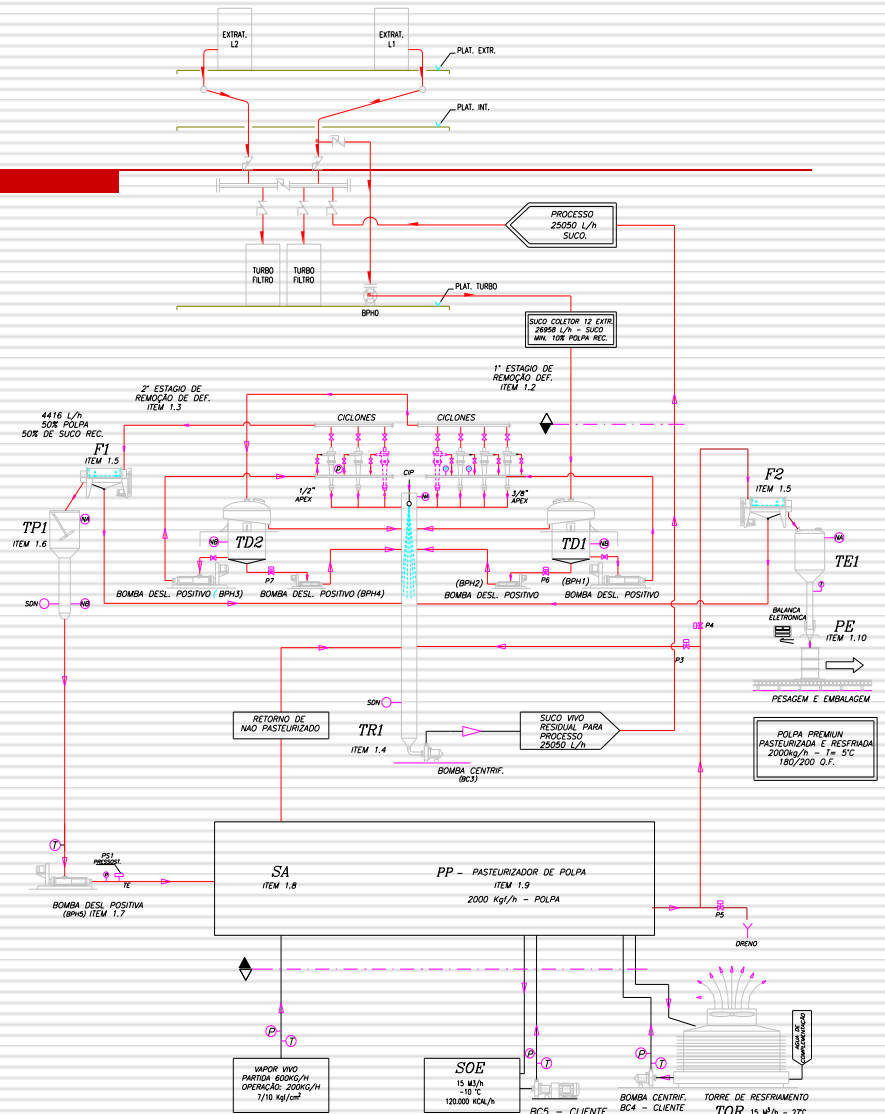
EXTRAT. L2

EXTRAT. L1

PLAT. EXTR.

PLAT. INT.

PROCESSO 25050 L/h SUCO.

TURBO FILTRO

TURBO FILTRO

PLAT. TURBO

BPHO

SUCO COLETOR 12 EXTR. 26958 L/h - SUCO MIN. 10% POLPA REC.

1° ESTAGIO DE REMOÇÃO DE DEF. ITEM 1.2

2° ESTAGIO DE REMOÇÃO DE DEF. ITEM 1.3

4416 L/h 50% POLPA 50% DE SUCO REC.

CICLONES

CICLONES

F1 ITEM 1.5

TP1 ITEM 1.6

NA

NB

SDN

P

CIP

M

1/2" APEX

3/8" APEX

TD2

TD1

NB

NB

P7

P6

BOMBA DESL. POSITIVO (BPH3)

BOMBA DESL. POSITIVO (BPH4)

(BPH2) BOMBA DESL. POSITIVO

(BPH1) BOMBA DESL. POSITIVO

F2 ITEM 1.5

NA

TE1

T

BALANCA ELETRONICA

PE ITEM 1.10

P4

P3

PESAGEM E EMBALAGEM

POLPA PREMIUN PASTEURIZADA E RESFRIADA 2000kg/h - T= 5°C 180/200 O.F.

RETORNO DE NAO PASTEURIZADO

SDN

TR1 ITEM 1.4

SUCO VIVO RESIDUAL PARA PROCESSO 25050 L/h

BOMBA CENTRIF. (BC3)

T

PS1 PRESSOST.

P

TE

BOMBA DESL POSITIVA (BPH5) ITEM 1.7

SA ITEM 1.8

PP - PASTEURIZADOR DE POLPA ITEM 1.9 2000 Kgf/h - POLPA

P5

DRENO

P

T

VAPOR VIVO PARTIDA 600KG/H OPERAÇÃO: 200KG/H 7/10 Kgf/cm$^2$

SOE 15 M3/h -10 °C 120.000 KCAL/h

P

T

BC5 - CLIENTE

P

T

BOMBA CENTRIF. BC4 - CLIENTE

AGUA DE COMPLEMENTAÇÃO

TORRE DE RESFRIAMENTO

TOR 15 M$^3$/h - 27C